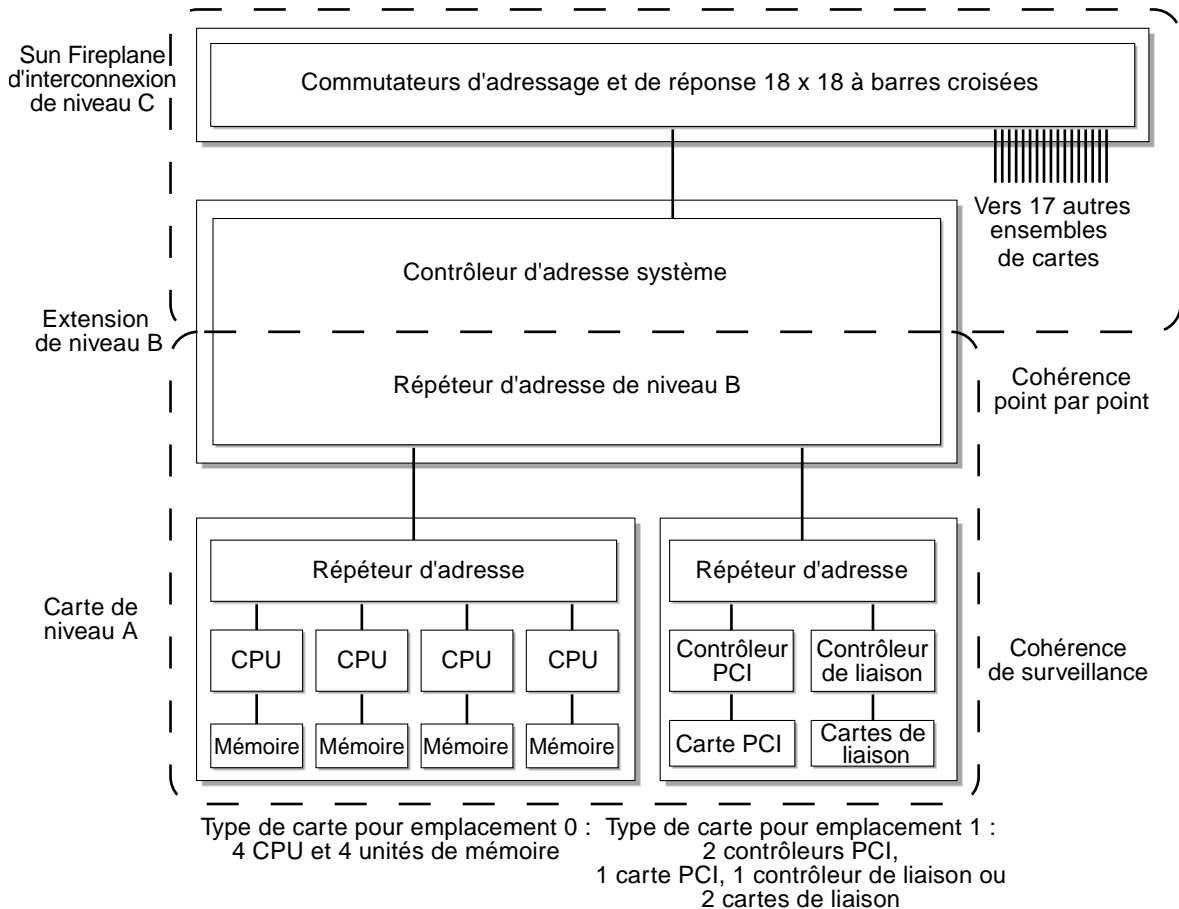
Sun Fireplane d'interconnexion de niveau C

Commutateurs d'adressage et de réponse 18 x 18 à barres croisées

Vers 17 autres ensembles de cartes

Contrôleur d'adresse système

Extension de niveau B

Répéteur d'adresse de niveau B

Cohérence point par point

Répéteur d'adresse

Répéteur d'adresse

Carte de niveau A

CPU

CPU

CPU

CPU

Contrôleur PCI

Contrôleur de liaison

Cohérence de surveillance

Mémoire

Mémoire

Mémoire

Mémoire

Carte PCI

Cartes de liaison

Type de carte pour emplacement 0 : 4 CPU et 4 unités de mémoire

Type de carte pour emplacement 1 : 2 contrôleurs PCI, 1 carte PCI, 1 contrôleur de liaison ou 2 cartes de liaison